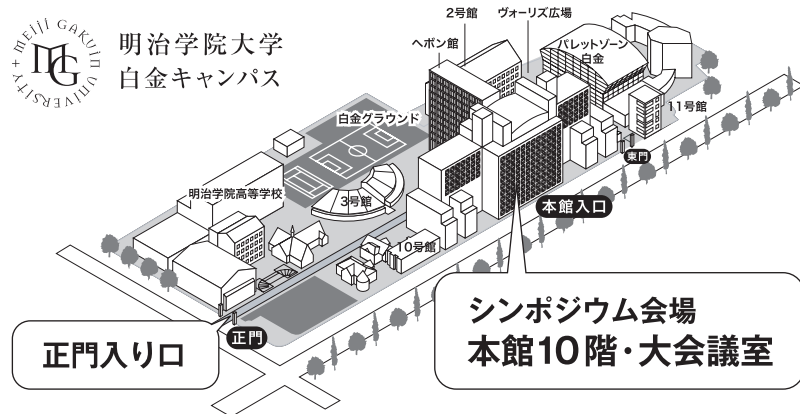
MEIJI GAKUIN UNIVERSITY
MG
明治学院大学
白金キャンパス

2号館
ヴォーリズ広場
ヘボン館
パレットゾーン白金
11号館
白金グラウンド
東門
明治学院高等学校
3号館
本館入口
10号館
正門

正門入り口

シンポジウム会場
本館10階・大会議室